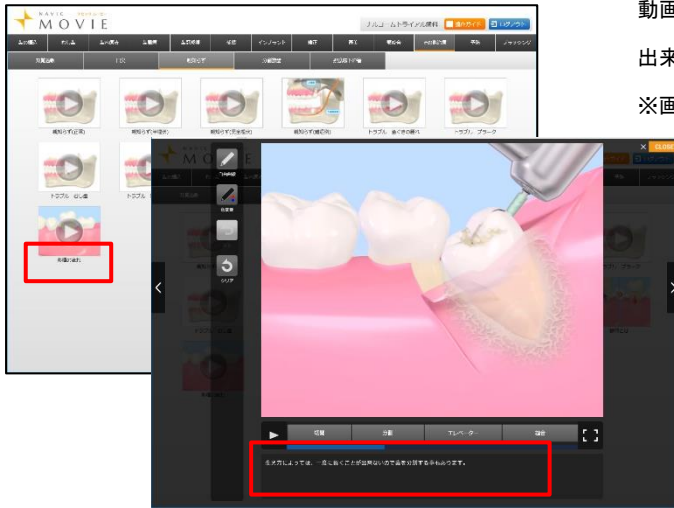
MOVIE

フルスクリーントライアル資料

動画

出来

※画

親知らず(正常)

親知らず(半埋伏)

親知らず(完全埋伏)

親知らず(横向き)

トラブル　食べかす詰まり

トラブル　プラーク

トラブル　むし歯

MOVIE

CLOSE

切開

分割

エレベーター

縫合